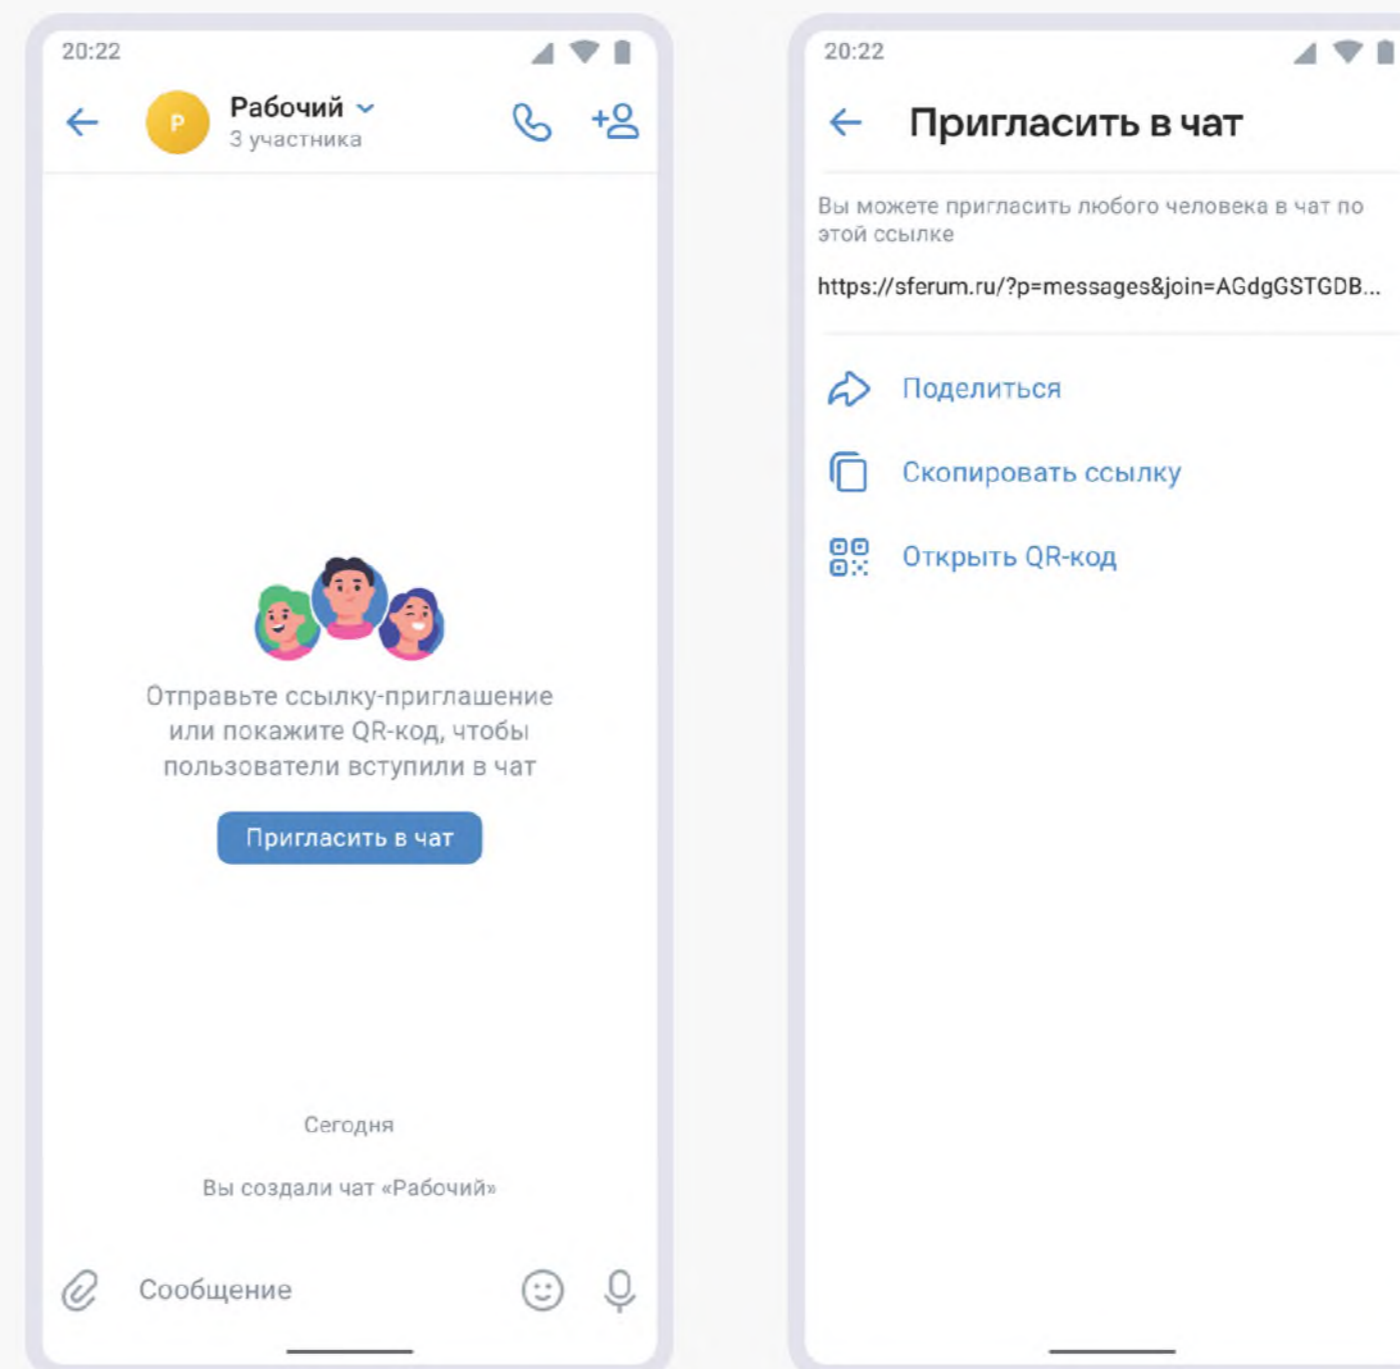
20:22

Р

Рабочий

3 участника

Отправьте ссылку-приглашение или покажите QR-код, чтобы пользователи вступили в чат

Пригласить в чат

Сегодня

Вы создали чат «Рабочий»

Сообщение

20:22

Пригласить в чат

Вы можете пригласить любого человека в чат по этой ссылке

https://sferum.ru/?p=messages&join=AGdgGSTGDB...

Поделиться

Скопировать ссылку

Открыть QR-код